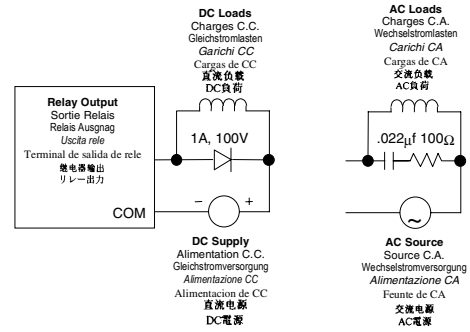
DC Loads
Charges C.C.
Gleichstromlasten
Garichi CC
Cargas de CC
直流负载
DC負荷

AC Loads
Charges C.A.
Wechselstromlasten
Carichi CA
Cargas de CA
交流负载
AC負荷

Relay Output
Sortie Relais
Relais Ausgnag
Uscita rele
Terminal de salida de rele
继电器输出
リレー出力

1A, 100V

.022μf 100Ω

COM

–
+

~

DC Supply
Alimentation C.C.
Gleichstromversorgung
Alimentazione CC
Alimentacion de CC
直流电源
DC電源

AC Source
Source C.A.
Wechselstromversorgung
Alimentazione CA
Feunte de CA
交流电源
AC電源